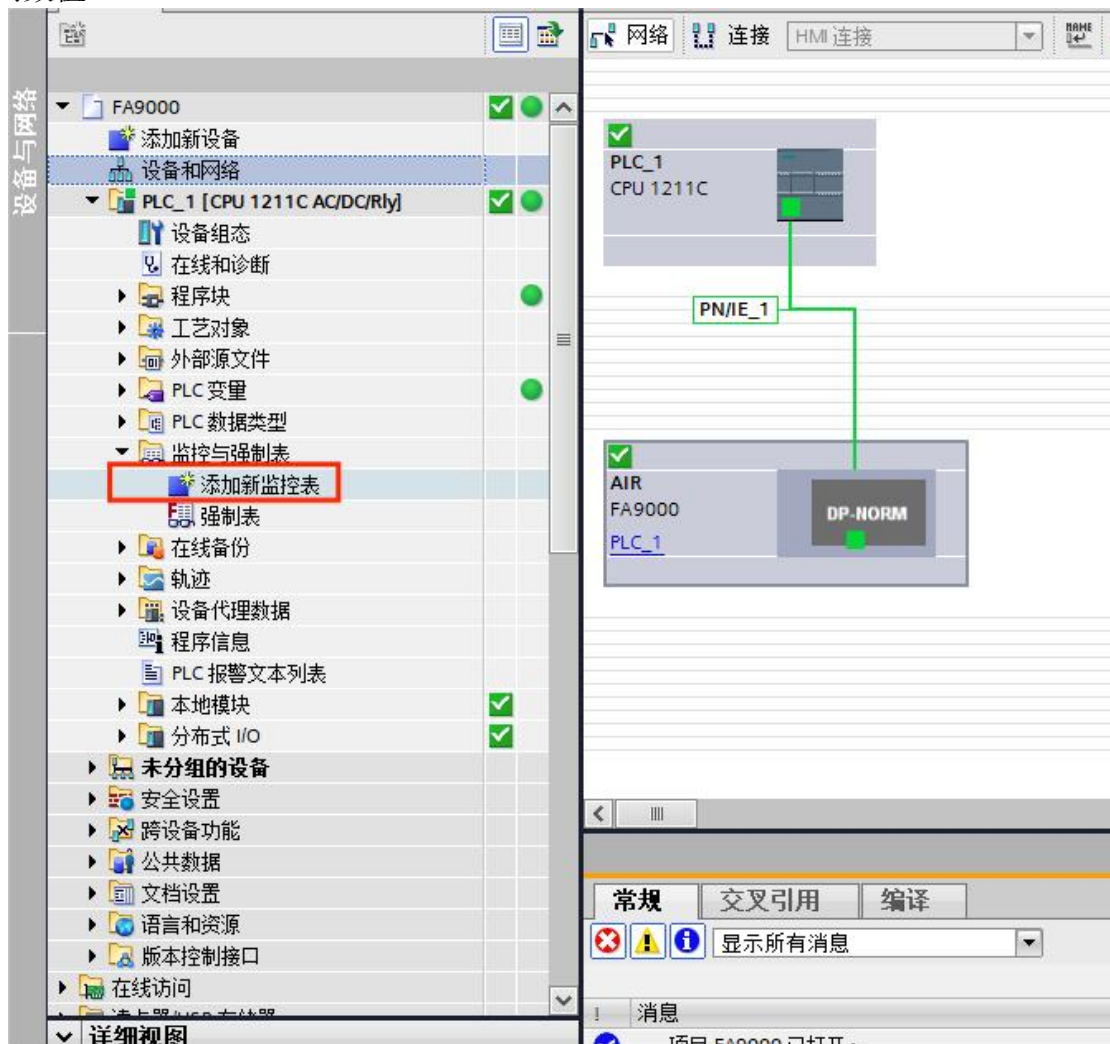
设备与网络

FA9000
添加新设备
设备和网络
PLC_1 [CPU 1211C AC/DC/Rly]
设备组态
在线和诊断
程序块
工艺对象
外部源文件
PLC 变量
PLC 数据类型
监控与强制表
添加新监控表
强制表
在线备份
轨迹
设备代理数据
程序信息
PLC 报警文本列表
本地模块
分布式 I/O
未分组的设备
安全设置
跨设备功能
公共数据
文档设置
语言和资源
版本控制接口
在线访问
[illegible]
详细视图

网络 连接 HMI 连接

PLC_1
CPU 1211C

PN/IE_1

AIR
FA9000
PLC_1
DP-NORM

常规 交叉引用 编译
显示所有消息
! 消息
项目 FA9000 已打开。